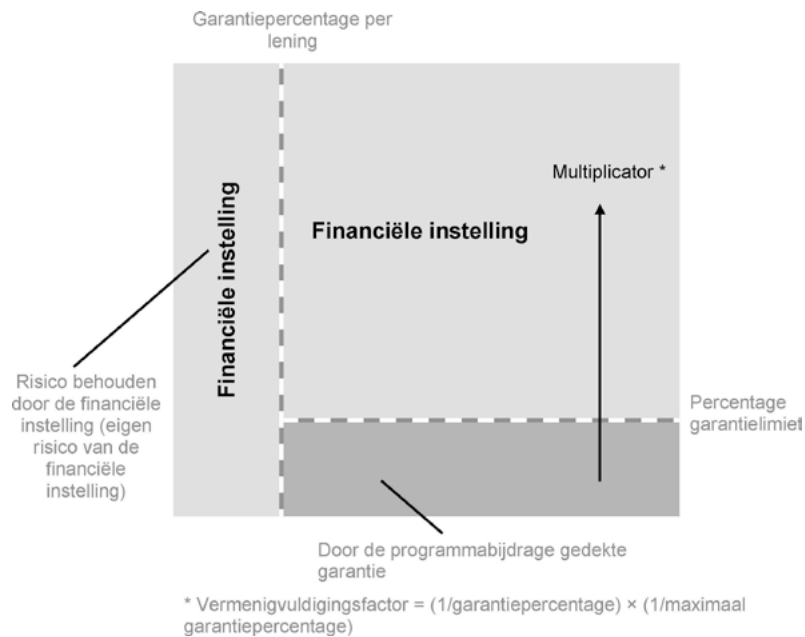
Garantiepercentage per lening

Financiële instelling

Multiplicator *

Financiële instelling

Risico behouden door de financiële instelling (eigen risico van de financiële instelling)

Percentage garantielimiet

Door de programmabijdrage gedekte garantie

* Vermenigvuldigingsfactor = (1/garantiepercentage) × (1/maximaal garantiepercentage)